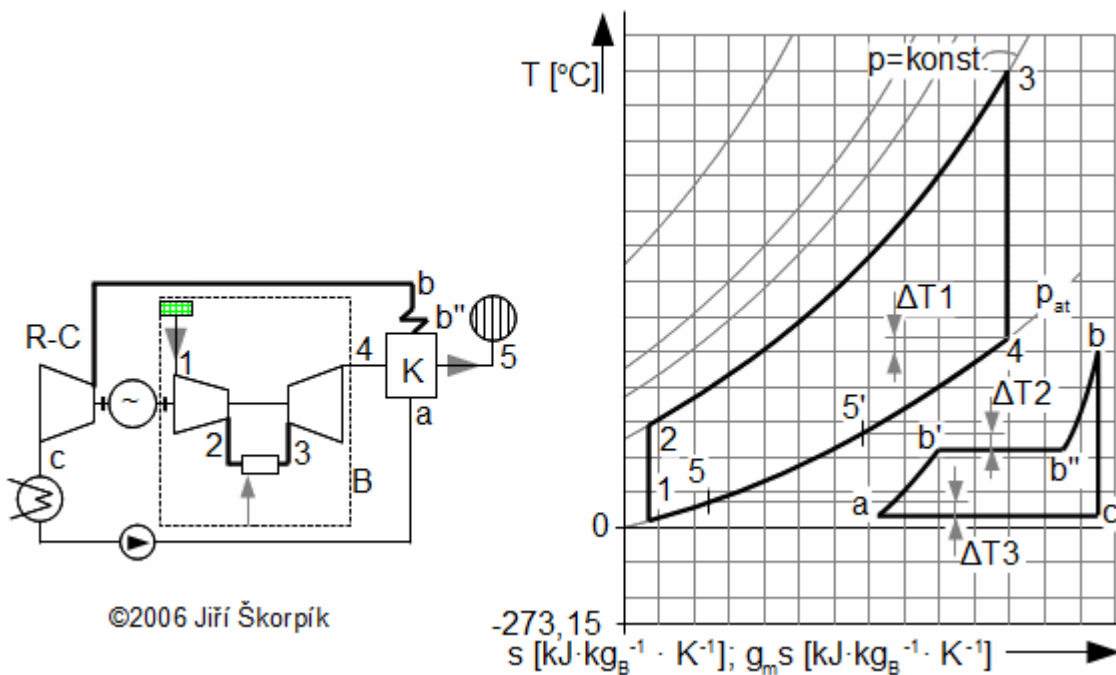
R-C
b
b''
1
4
K
5
2
3
a
B
c

©2006 Jiří Škorpík

T [°C]
p=konst.
3
$\Delta$T1
$p_{at}$
4
b
5'
$\Delta$T2
2
b'
5
b''
1
a
0
c
$\Delta$T3
-273,15
s [$kJ\cdot kg_B^{-1}\cdot K^{-1}$]; $g_m$s [$kJ\cdot kg_B^{-1}\cdot K^{-1}$]